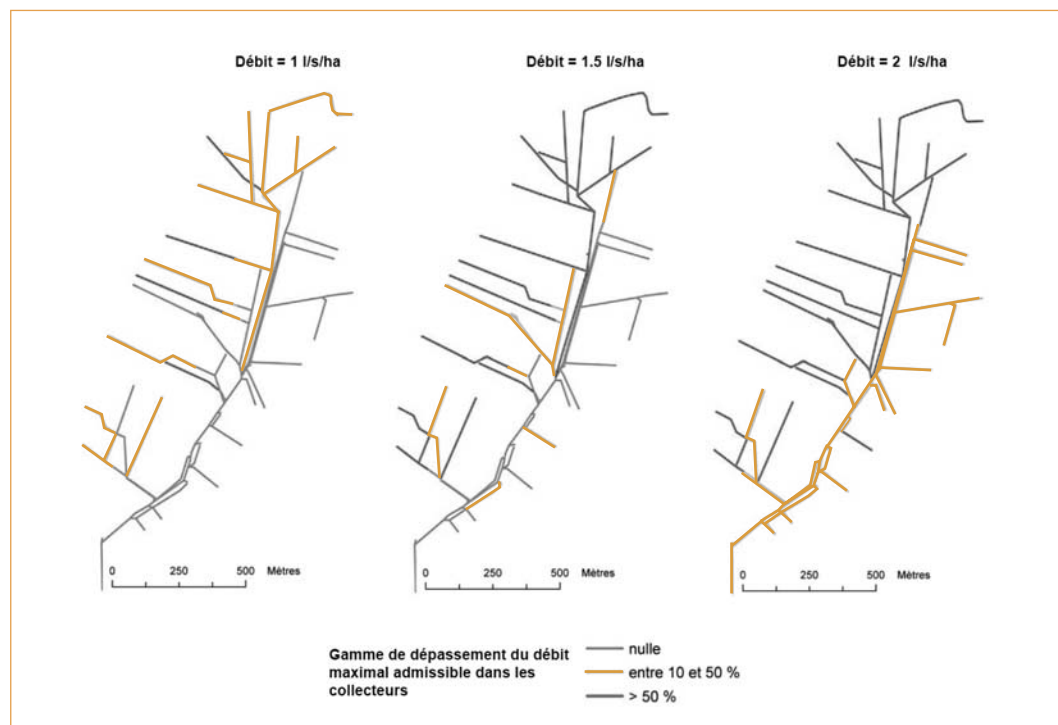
Débit = 1 l/s/ha

0 250 500 Mètres

Débit = 1.5 l/s/ha

0 250 500 Mètres

Débit = 2 l/s/ha

0 250 500 Mètres

Gamme de dépassement du débit maximal admissible dans les collecteurs

nulle

entre 10 et 50 %

> 50 %